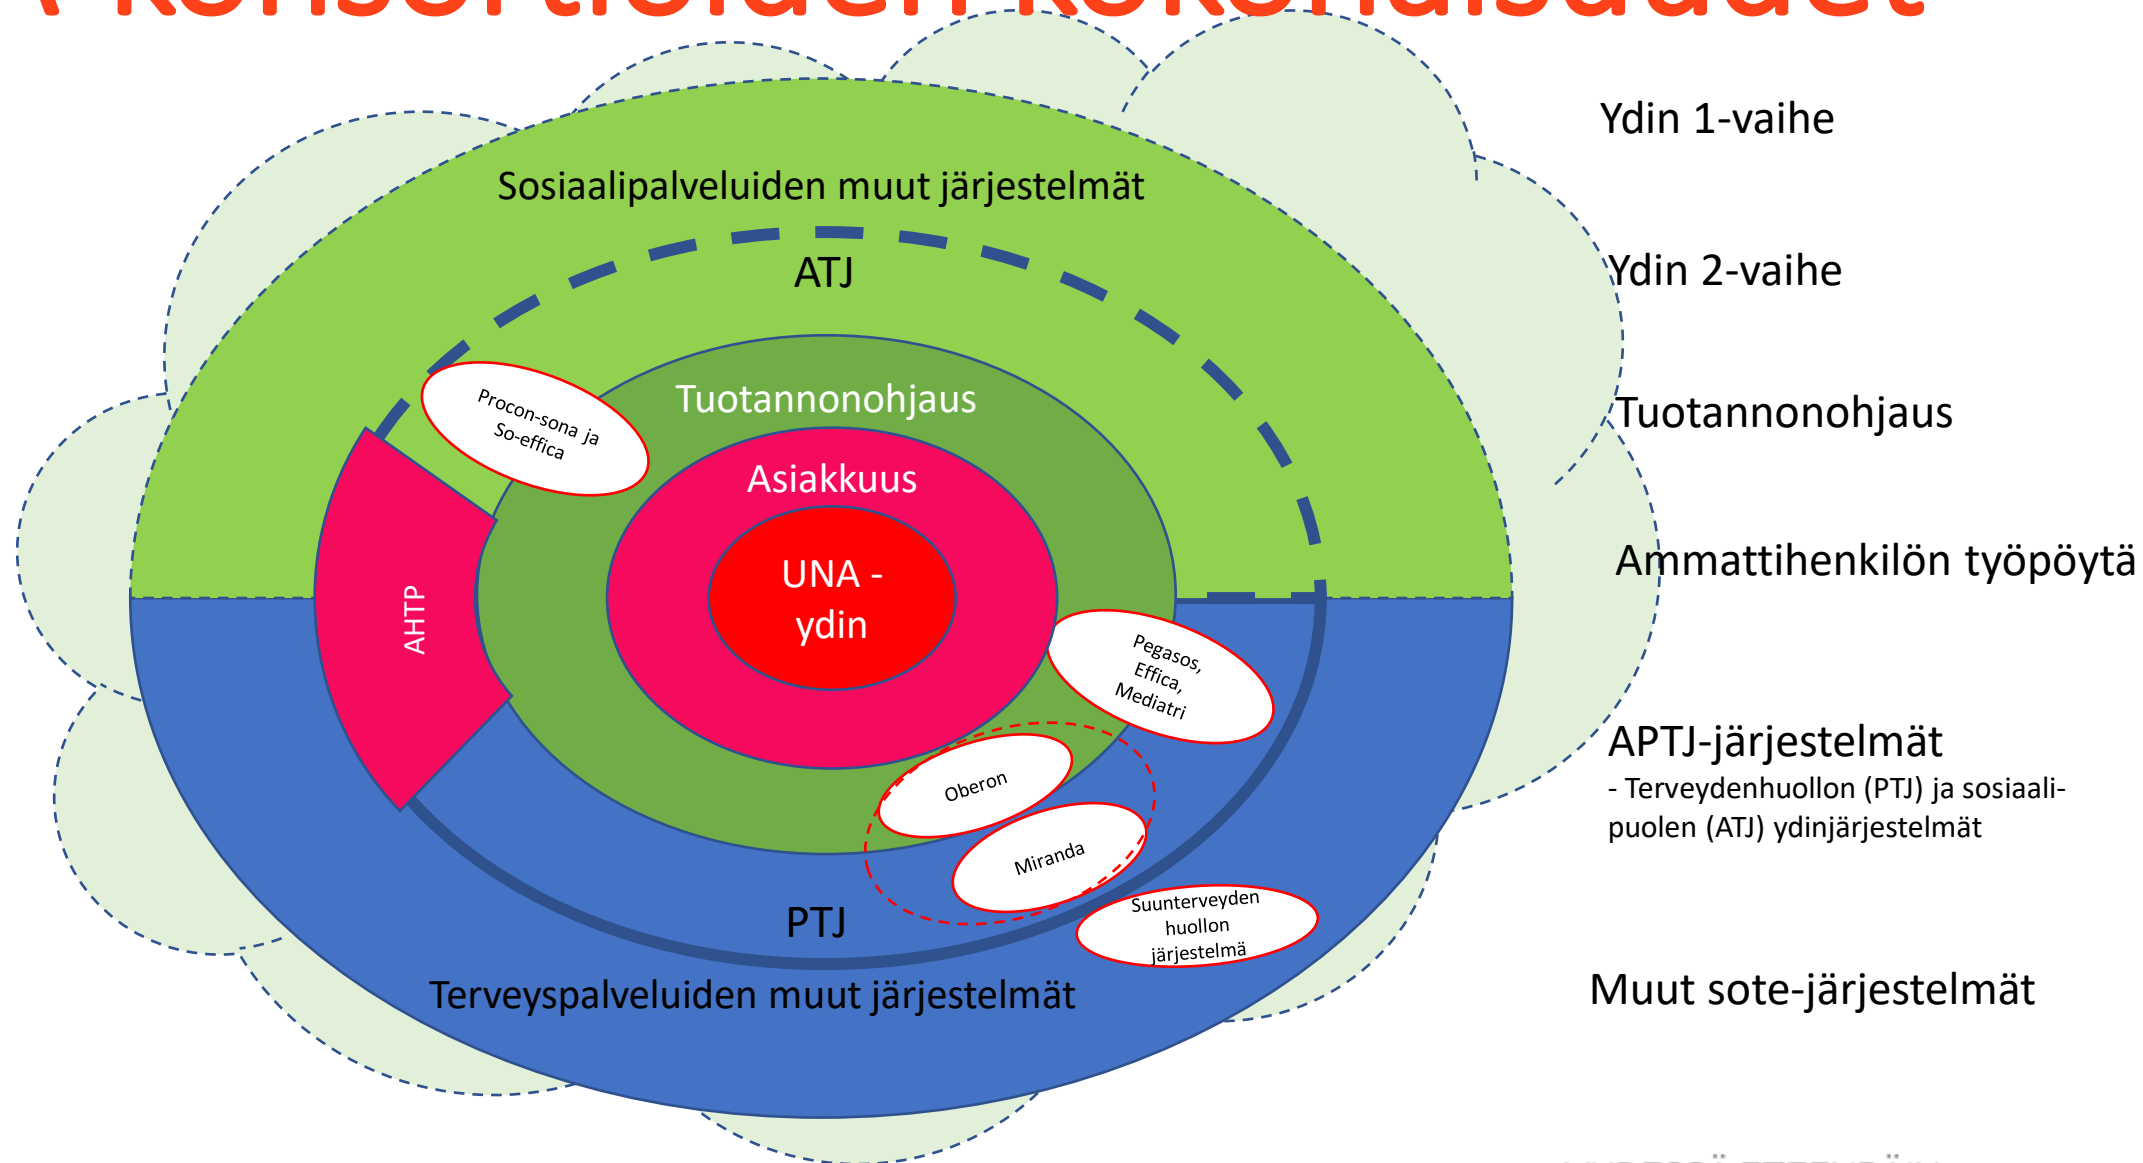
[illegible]

Sosiaalipalveluiden muut järjestelmät

ATJ

Procon-sona ja So-effica

Tuotannonohjaus

Asiakkuus

UNA - ydin

AHTP

Pegasos, Effica, Mediatri

Oberon

Miranda

Suunterveyden huollon järjestelmä

PTJ

Terveyspalveluiden muut järjestelmät

Ydin 1-vaihe

Ydin 2-vaihe

Tuotannonohjaus

Ammattihenkilön työpöytä

APTJ-järjestelmät
- Terveydenhuollon (PTJ) ja sosiaalipuolen (ATJ) ydinjärjestelmät

Muut sote-järjestelmät

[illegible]